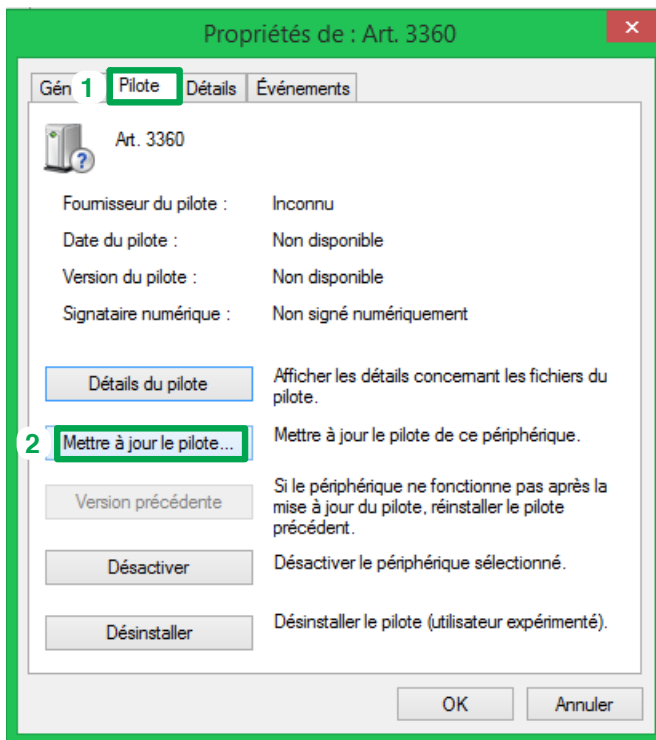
Propriétés de : Art. 3360

Gén 1 Pilote Détails Événements

Art. 3360

Fournisseur du pilote : Inconnu

Date du pilote : Non disponible

Version du pilote : Non disponible

Signataire numérique : Non signé numériquement

Détails du pilote
Afficher les détails concernant les fichiers du pilote.

2 Mettre à jour le pilote...
Mettre à jour le pilote de ce périphérique.

Version précédente
Si le périphérique ne fonctionne pas après la mise à jour du pilote, réinstaller le pilote précédent.

Désactiver
Désactiver le périphérique sélectionné.

Désinstaller
Désinstaller le pilote (utilisateur expérimenté).

OK Annuler